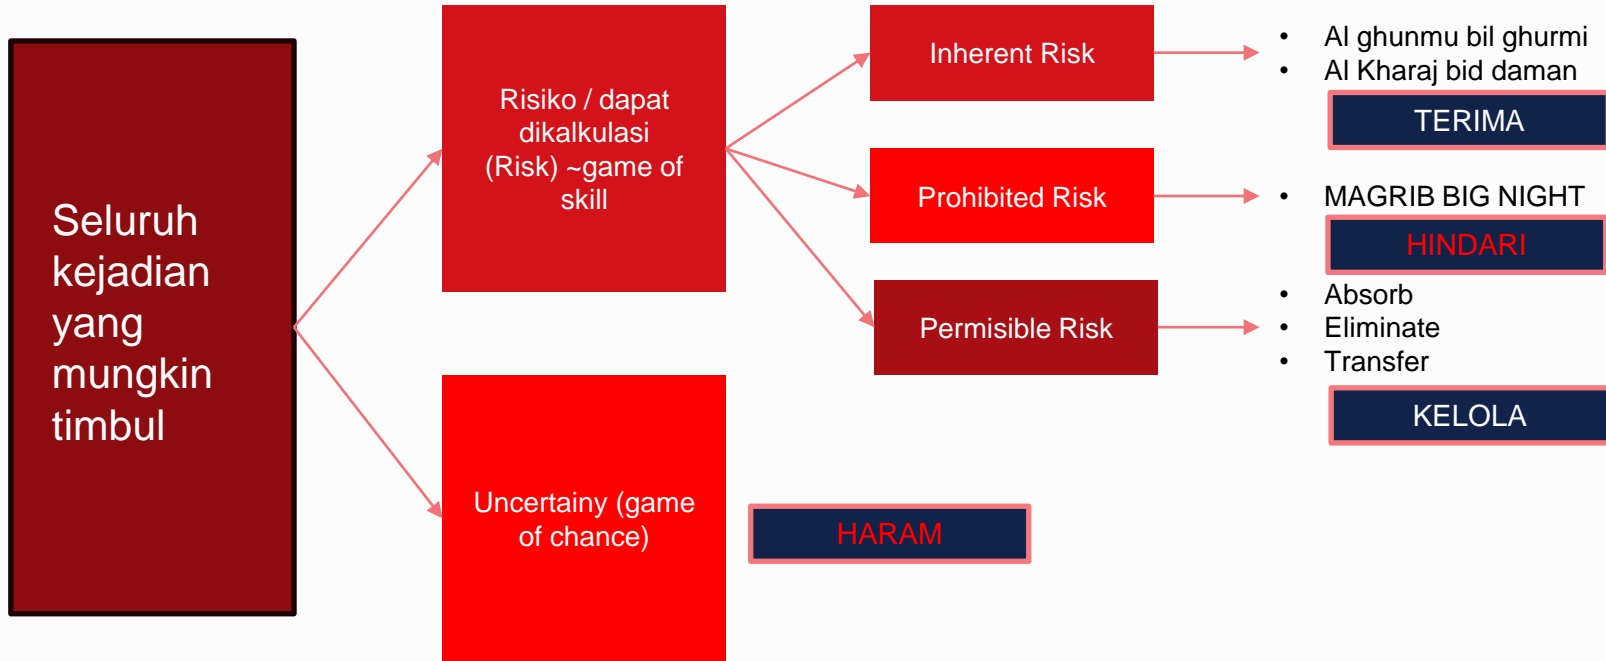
Seluruh kejadian yang mungkin timbul

Risiko / dapat dikalkulasi (Risk) ~game of skill

Uncertainy (game of chance)

HARAM

Inherent Risk

- Al ghunmu bil ghurmi
- Al Kharaj bid daman

TERIMA

Prohibited Risk

- MAGRIB BIG NIGHT

HINDARI

Permisible Risk

- Absorb
- Eliminate
- Transfer

KELOLA